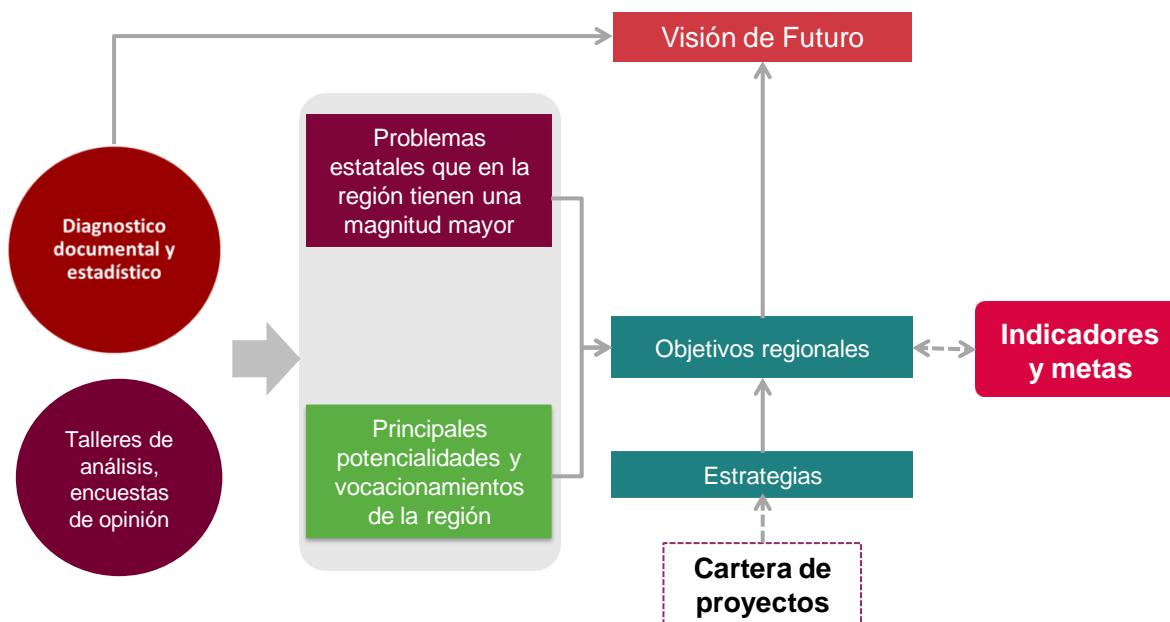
Visión de Futuro

Diagnostico documental y estadístico

Talleres de análisis, encuestas de opinión

Problemas estatales que en la región tienen una magnitud mayor

Principales potencialidades y vocacionamientos de la región

Objetivos regionales

Indicadores y metas

Estrategias

Cartera de proyectos